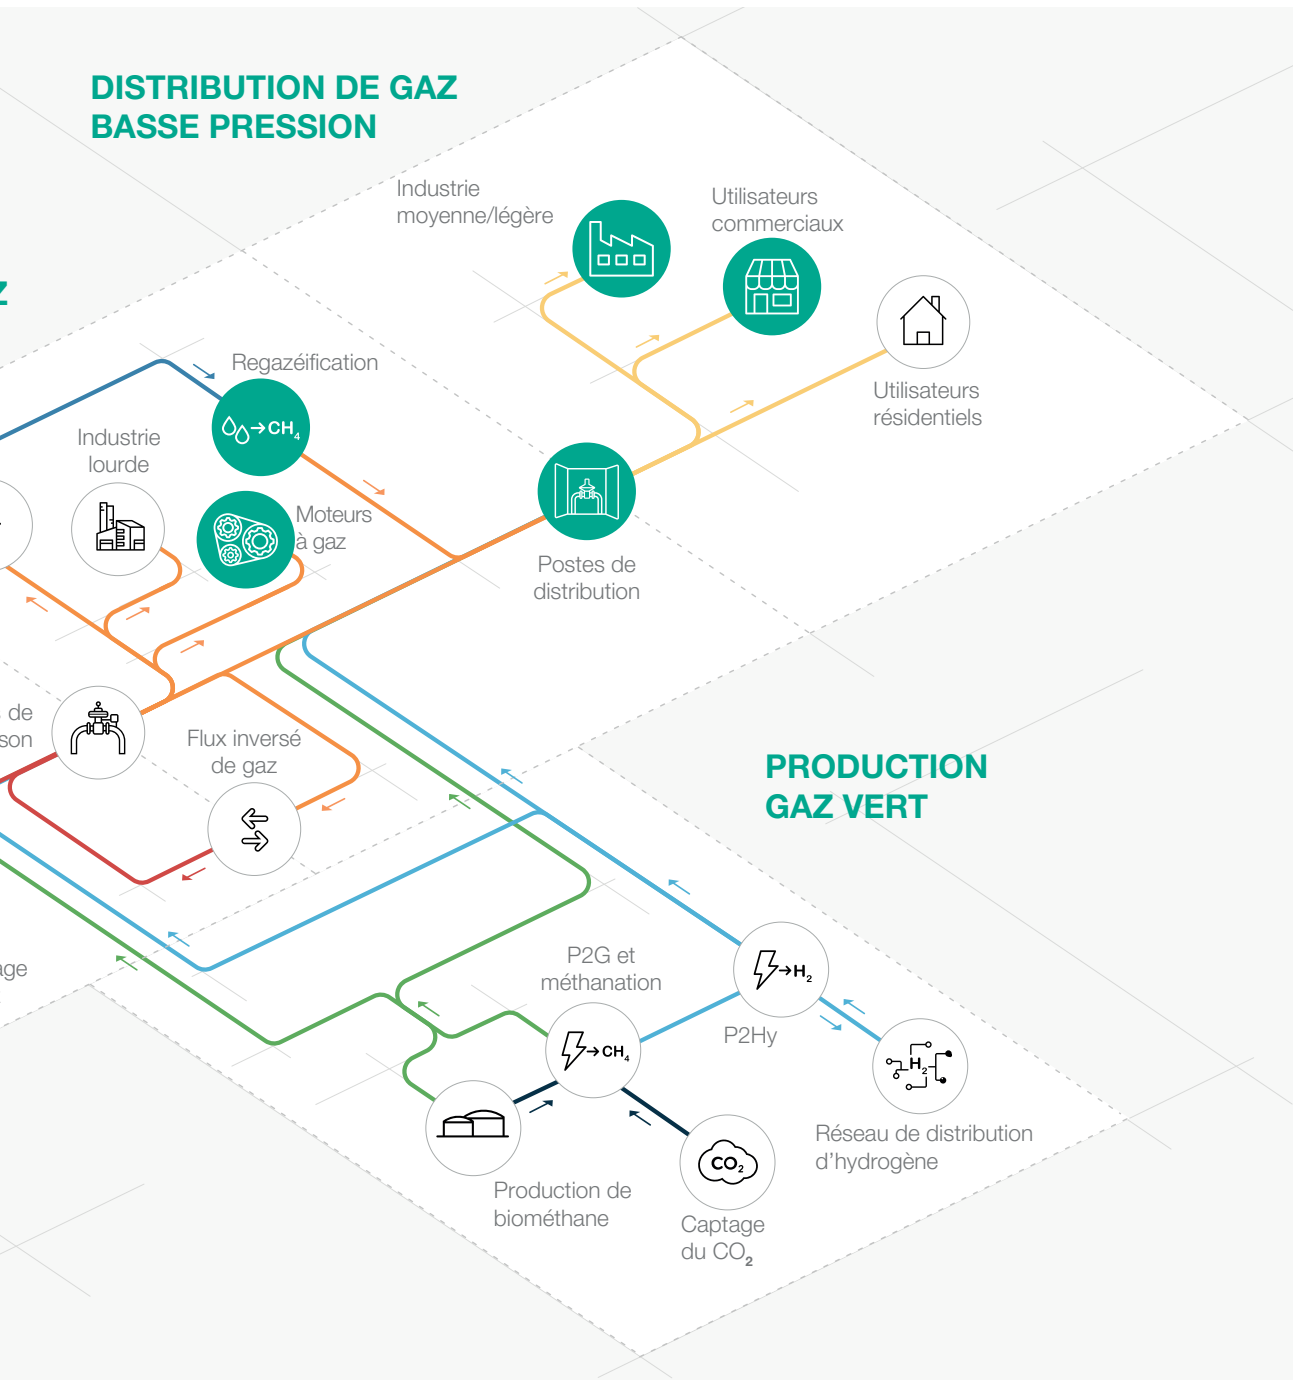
DISTRIBUTION DE GAZ
BASSE PRESSION

Z

Industrie moyenne/légère

Utilisateurs commerciaux

Utilisateurs résidentiels

Regazéification

$CH_4$

Industrie lourde

Moteurs à gaz

Postes de distribution

de
son

Flux inversé de gaz

PRODUCTION
GAZ VERT

age

P2G et méthanation

$CH_4$

$H_2$

P2Hy

$H_2$

Réseau de distribution d'hydrogène

Production de biométhane

$CO_2$

Captage du $CO_2$